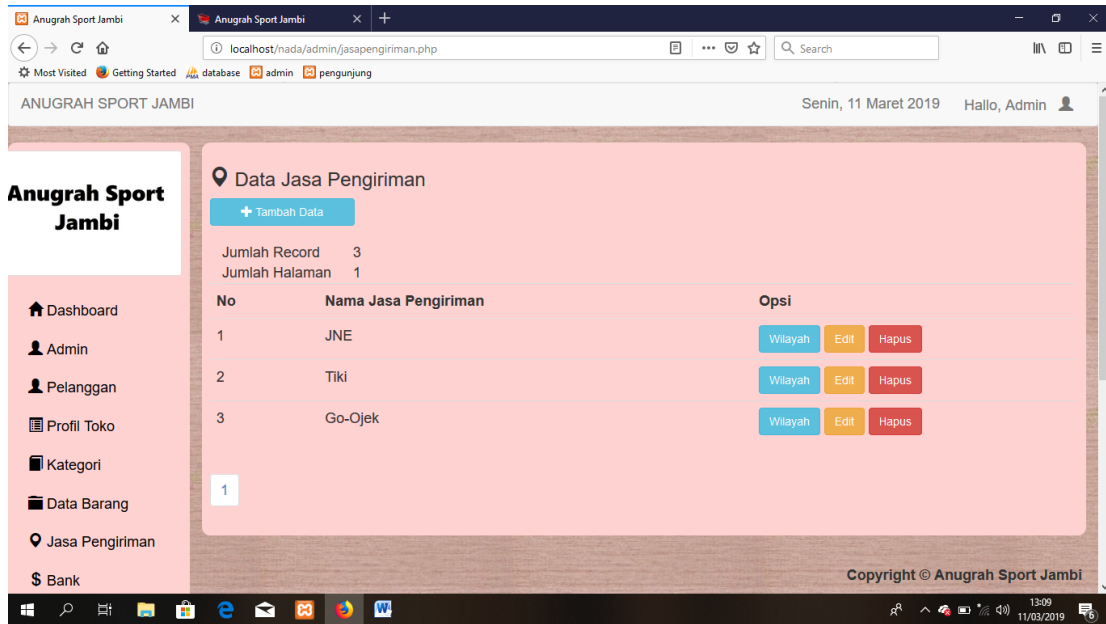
Anugrah Sport Jambi
Anugrah Sport Jambi
localhost/nada/admin/jasapengiriman.php
Search
Most Visited Getting Started database admin pengunjung

ANUGRAH SPORT JAMBI
Senin, 11 Maret 2019 Hallo, Admin

Anugrah Sport Jambi

Dashboard
Admin
Pelanggan
Profil Toko
Kategori
Data Barang
Jasa Pengiriman
$ Bank

Data Jasa Pengiriman
Tambah Data

Jumlah Record 3
Jumlah Halaman 1

| No | Nama Jasa Pengiriman | Opsi |
|---|---|---|
| 1 | JNE | Wilayah Edit Hapus |
| 2 | Tiki | Wilayah Edit Hapus |
| 3 | Go-Ojek | Wilayah Edit Hapus |

1

Copyright © Anugrah Sport Jambi

13:09
11/03/2019
6